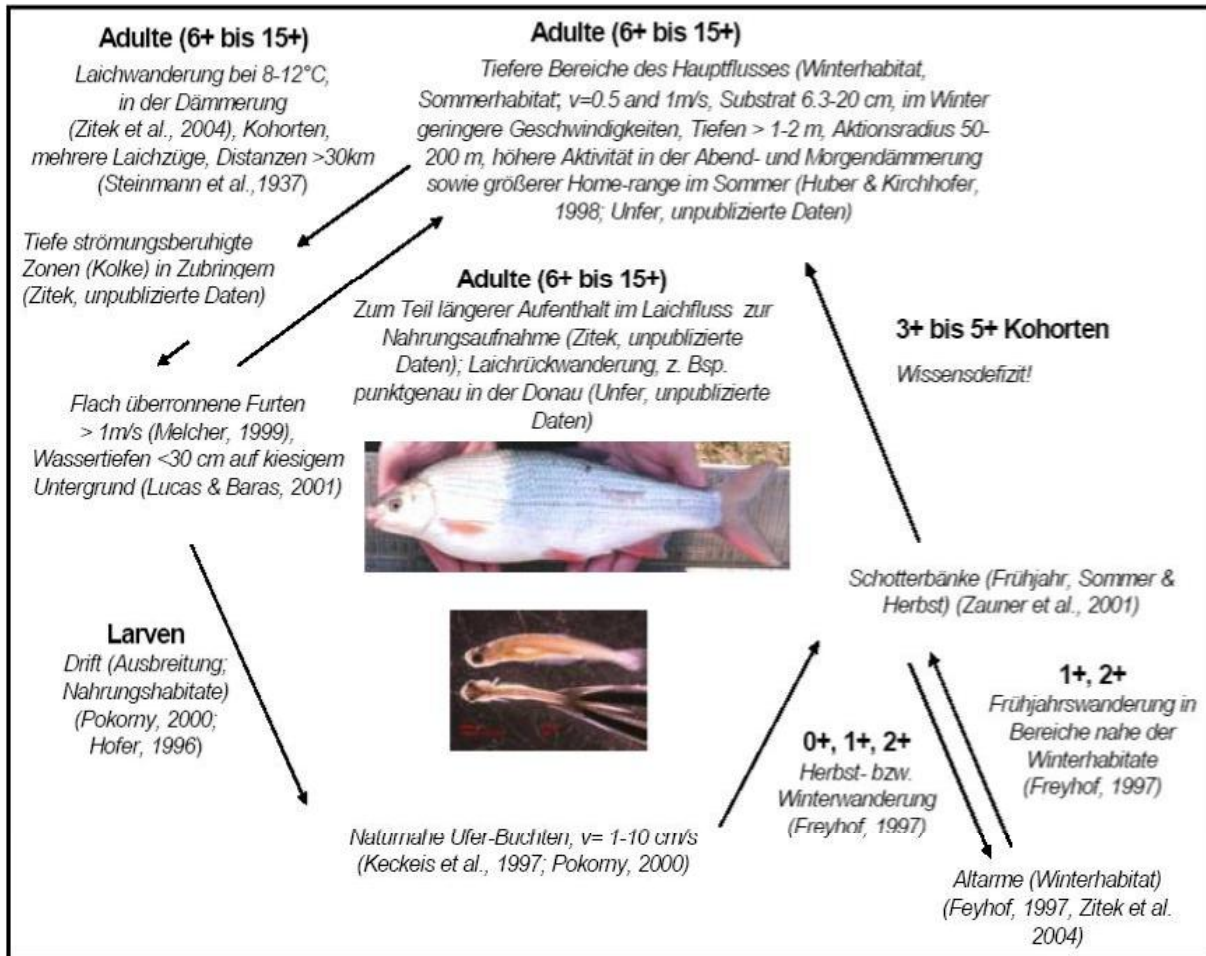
Adulte (6+ bis 15+)
Laichwanderung bei 8-12°C, in der Dämmerung (Zitek et al., 2004), Kohorten, mehrere Laichzüge, Distanzen >30km (Steinmann et al.,1937)

Adulte (6+ bis 15+)
Tiefere Bereiche des Hauptflusses (Winterhabitat, Sommerhabitat; v=0.5 and 1m/s, Substrat 6.3-20 cm, im Winter geringere Geschwindigkeiten, Tiefen > 1-2 m, Aktionsradius 50-200 m, höhere Aktivität in der Abend- und Morgendämmerung sowie größerer Home-range im Sommer (Huber & Kirchhofer, 1998; Unfer, unpublizierte Daten)

Tiefe strömungsberuhigte Zonen (Kolke) in Zubringern (Zitek, unpublizierte Daten)

Adulte (6+ bis 15+)
Zum Teil längerer Aufenthalt im Laichfluss zur Nahrungsaufnahme (Zitek, unpublizierte Daten); Laichrückwanderung, z. Bsp. punktgenau in der Donau (Unfer, unpublizierte Daten)

3+ bis 5+ Kohorten
Wissensdefizit!

Flach überronnene Furten > 1m/s (Melcher, 1999), Wassertiefen <30 cm auf kiesigem Untergrund (Lucas & Baras, 2001)

Schotterbänke (Frühjahr, Sommer & Herbst) (Zauner et al., 2001)

Larven
Drift (Ausbreitung; Nahrungshabitate) (Pokorny, 2000; Hofer, 1996)

1+, 2+
Frühjahrswanderung in Bereiche nahe der Winterhabitate (Freyhof, 1997)

0+, 1+, 2+
Herbst- bzw. Winterwanderung (Freyhof, 1997)

Naturnahe Ufer-Buchten, v= 1-10 cm/s (Keckeis et al., 1997; Pokorny, 2000)

Altarme (Winterhabitat) (Feyhof, 1997, Zitek et al. 2004)